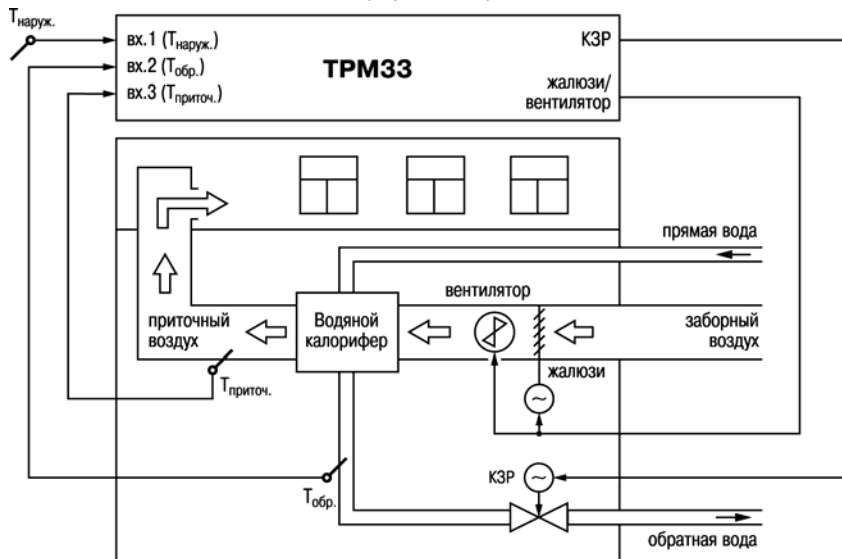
$T_{наруж.}$

вх.1 ($T_{наруж.}$)
вх.2 ($T_{обр.}$)
вх.3 ($T_{приточ.}$)

ТРМ33

КЗР

жалюзи/ вентилятор

прямая вода

вентилятор

приточный воздух

Водяной калорифер

заборный воздух

жалюзи

$T_{приточ.}$

КЗР

$T_{обр.}$

обратная вода